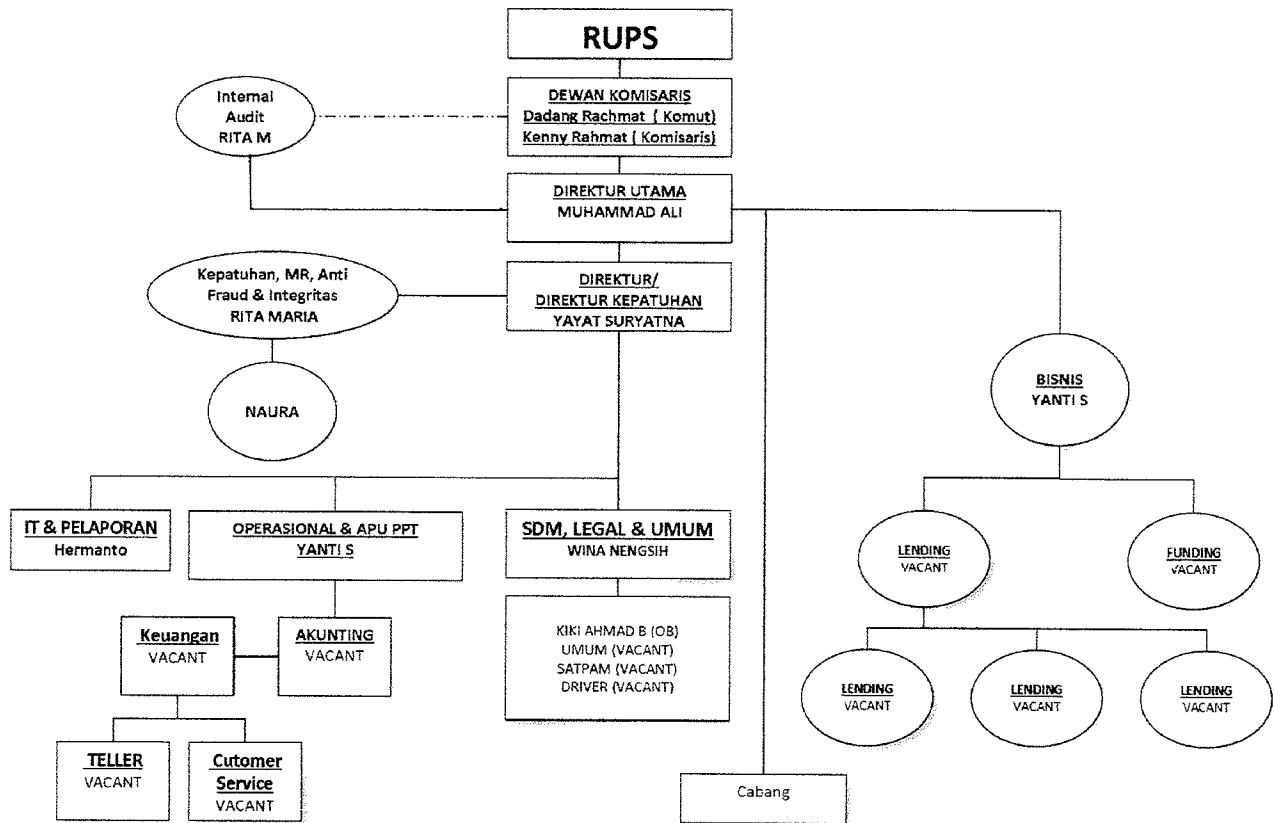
RUPS

Internal Audit RITA M

DEWAN KOMISARIS
Dadang Rachmat ( Komut)
Kenny Rahmat ( Komisaris)

DIREKTUR UTAMA
MUHAMMAD ALI

Kepatuhan, MR, Anti Fraud & Integritas
RITA MARIA

DIREKTUR/
DIREKTUR KEPATUHAN
YAYAT SURYATNA

NAURA

BISNIS
YANTI S

IT & PELAPORAN
Hermanto

OPERASIONAL & APU PPT
YANTI S

SDM, LEGAL & UMUM
WINA NENGSIH

LENDING
VACANT

FUNDING
VACANT

Keuangan
VACANT

AKUNTING
VACANT

KIKI AHMAD B (OB)
UMUM (VACANT)
SATPAM (VACANT)
DRIVER (VACANT)

LENDING
VACANT

LENDING
VACANT

LENDING
VACANT

TELLER
VACANT

Cutomer Service
VACANT

Cabang